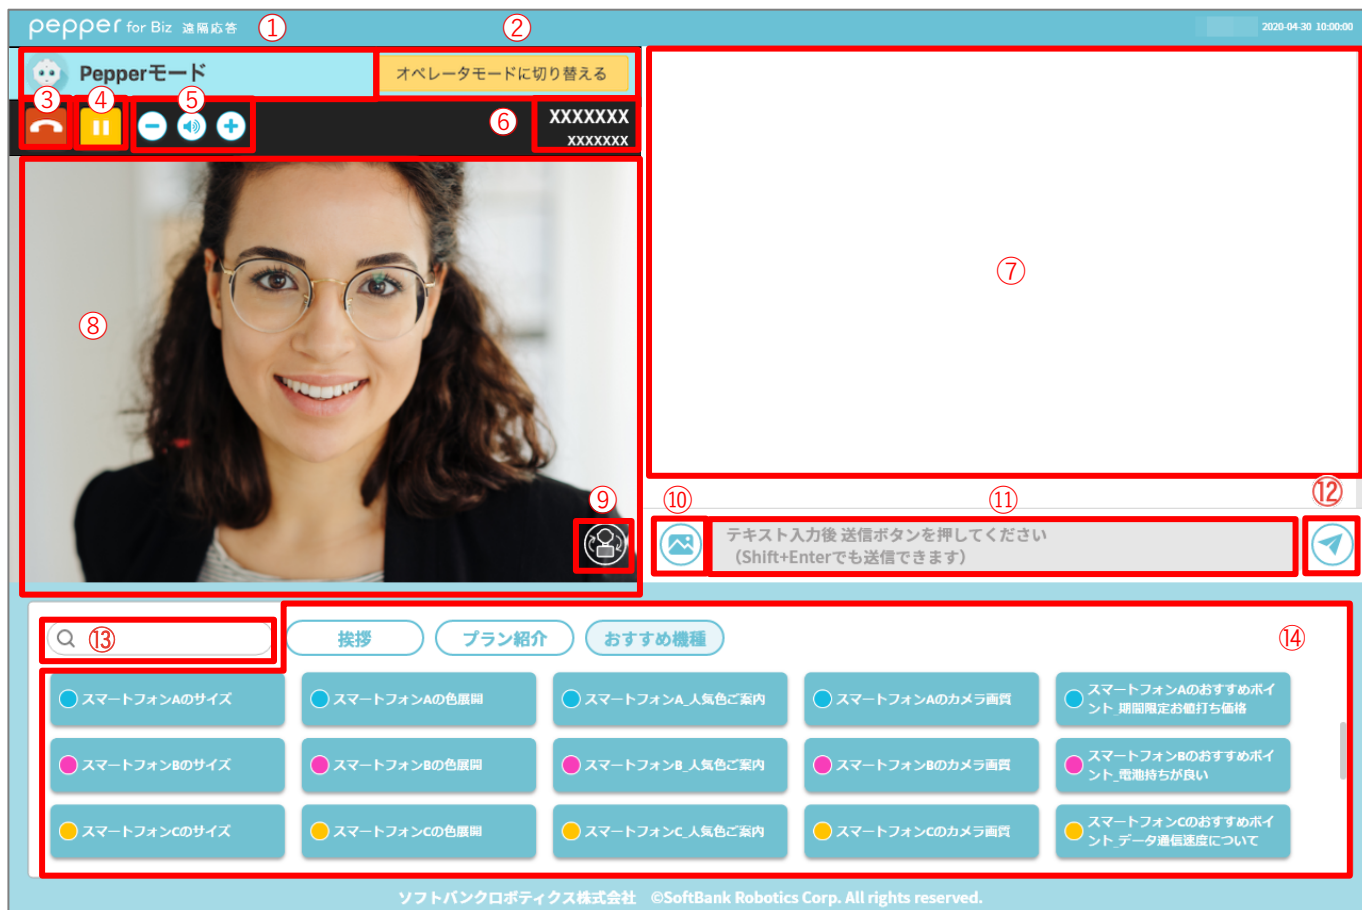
pepper for Biz 遠隔応答 ① ② 2020-04-30 10:00:00

Pepperモード

オペレータモードに切り替える

③ ④ ⑤

⑥ XXXXXXX XXXXXXX

⑦

⑧

⑨

⑩ ⑪ ⑫

テキスト入力後 送信ボタンを押してください
（Shift+Enterでも送信できます）

⑬

挨拶 プラン紹介 おすすめ機種

⑭

スマートフォンAのサイズ
スマートフォンAの色展開
スマートフォンA_人気色ご案内
スマートフォンAのカメラ画質
スマートフォンAのおすすめポイント_期間限定お値打ち価格

スマートフォンBのサイズ
スマートフォンBの色展開
スマートフォンB_人気色ご案内
スマートフォンBのカメラ画質
スマートフォンBのおすすめポイント_電池持ちが良い

スマートフォンCのサイズ
スマートフォンCの色展開
スマートフォンC_人気色ご案内
スマートフォンCのカメラ画質
スマートフォンCのおすすめポイント_データ通信速度について

ソフトバンクロボティクス株式会社 ©SoftBank Robotics Corp. All rights reserved.